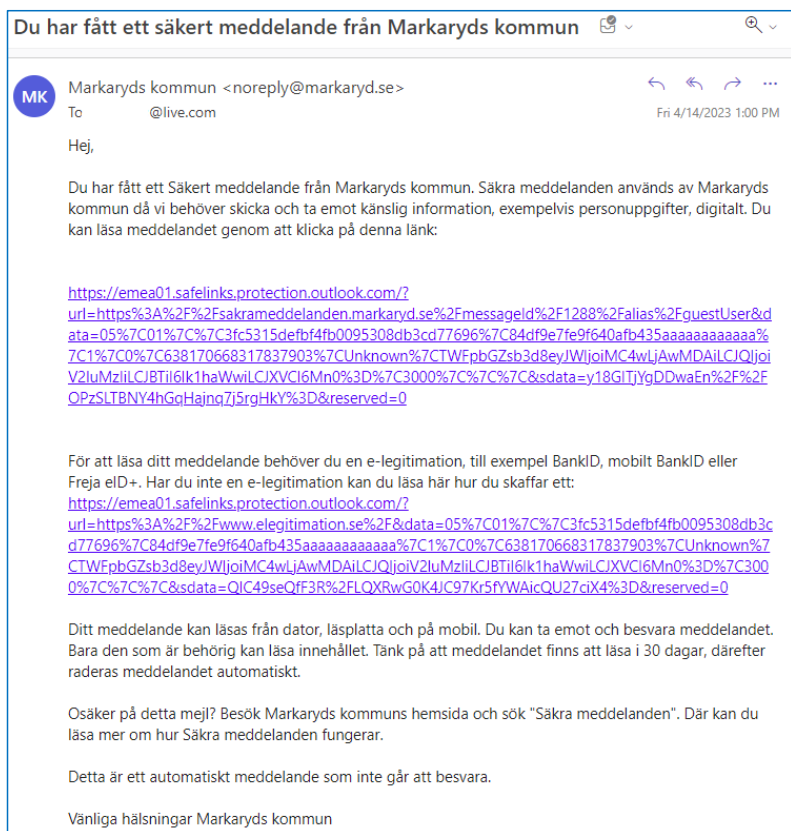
Du har fått ett säkert meddelande från Markaryds kommun

MK

Markaryds kommun <noreply@markaryd.se>
To @live.com

Fri 4/14/2023 1:00 PM

Hej,

Du har fått ett Säkert meddelande från Markaryds kommun. Säkra meddelanden används av Markaryds kommun då vi behöver skicka och ta emot känslig information, exempelvis personuppgifter, digitalt. Du kan läsa meddelandet genom att klicka på denna länk:

https://emea01.safelinks.protection.outlook.com/?url=https%3A%2F%2Fsakrameddelanden.markaryd.se%2FmessageId%2F1288%2Falias%2FguestUser&data=05%7C01%7C%7C3fc5315defbf4fb0095308db3cd77696%7C84df9e7fe9f640afb435aaaaaaaaaaaa%7C1%7C0%7C638170668317837903%7CUnknown%7CTWFpbGZsb3d8eyJWIjoiMC4wLjAwMDAiLCJQIjoiV2luMzIiLCJBTiI6Ik1haWwiLCJXVCI6Mn0%3D%7C3000%7C%7C%7C&sdata=y18GITjYgDDwaEn%2F%2FOPzSLTBNY4hGqHajnq7j5rgHkY%3D&reserved=0

För att läsa ditt meddelande behöver du en e-legitimation, till exempel BankID, mobilt BankID eller Freja eID+. Har du inte en e-legitimation kan du läsa här hur du skaffar ett:
https://emea01.safelinks.protection.outlook.com/?url=https%3A%2F%2Fwww.elegitimation.se%2F&data=05%7C01%7C%7C3fc5315defbf4fb0095308db3cd77696%7C84df9e7fe9f640afb435aaaaaaaaaaaa%7C1%7C0%7C638170668317837903%7CUnknown%7CTWFpbGZsb3d8eyJWIjoiMC4wLjAwMDAiLCJQIjoiV2luMzIiLCJBTiI6Ik1haWwiLCJXVCI6Mn0%3D%7C3000%7C%7C%7C&sdata=QIC49seQfF3R%2FLQXRwG0K4JC97Kr5fYWAicQU27ciX4%3D&reserved=0

Ditt meddelande kan läsas från dator, läsplatta och på mobil. Du kan ta emot och besvara meddelandet. Bara den som är behörig kan läsa innehållet. Tänk på att meddelandet finns att läsa i 30 dagar, därefter raderas meddelandet automatiskt.

Osäker på detta mejl? Besök Markaryds kommuns hemsida och sök "Säkra meddelanden". Där kan du läsa mer om hur Säkra meddelanden fungerar.

Detta är ett automatiskt meddelande som inte går att besvara.

Vänliga hälsningar Markaryds kommun